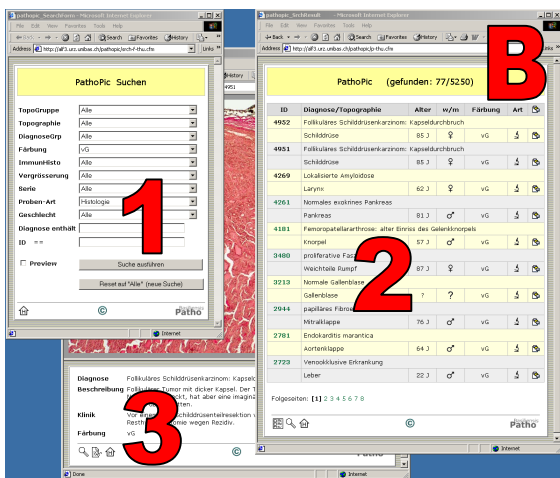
pathopic_SearchForm - Microsoft Internet Explorer
File Edit View Favorites Tools Help
Back Search Favorites History
Address http://alf3.urz.unibas.ch/pathopic/arch-f-thu.cfm Links

PathoPic Suchen

TopoGruppe Alle
Topographie Alle
DiagnoseGrp Alle
Färbung vG
ImmunHisto Alle
Vergrösserung Alle
Serie Alle
Proben-Art Histologie
Geschlecht Alle
Diagnose enthält
ID ==

Preview
Suche ausführen
Reset auf "Alle" (neue Suche)

©
Patho

1

pathopic_SchResult - Microsoft Internet Explorer
File Edit View Favorites Tools Help
Back Search Favorites History
Address http://alf3.urz.unibas.ch/pathopic/p-thu.cfm Links

B

PathoPic (gefunden: 77/5250)

| ID | Diagnose/Topographie | Alter | w/m | Färbung | Art | |
|---|---|---|---|---|---|---|
| 4952 | Follikuläres Schilddrüsenkarzinom: Kapseldurchbruch | | | | | |
| | Schilddrüse | 85 J | ♀ | vG | | |
| 4951 | Follikuläres Schilddrüsenkarzinom: Kapseldurchbruch | | | | | |
| | Schilddrüse | 85 J | ♀ | vG | | |
| 4269 | Lokalisierte Amyloidose | | | | | |
| | Larynx | 62 J | ♀ | vG | | |
| 4261 | Normales exokrines Pankreas | | | | | |
| | Pankreas | 81 J | ♂ | vG | | |
| 4181 | Femoropatellararthrose: alter Einriss des Gelenkknorpels | | | | | |
| | Knorpel | 57 J | ♂ | vG | | |
| 3480 | proliferative Fas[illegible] | | | | | |
| | Weichteile Rumpf | 87 J | | | | |
| 3213 | Normale Gallenblase | | | | | |
| | Gallenblase | ? | ? | vG | | |
| 2944 | papilläres Fibro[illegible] | | | | | |
| | Mitralklappe | 76 J | | | | |
| 2781 | Endokarditis marantica | | | | | |
| | Aortenklappe | 64 J | ♂ | vG | | |
| 2723 | Venookklusive Erkrankung | | | | | |
| | Leber | 22 J | ♂ | vG | | |

2

Folgeseiten: [1] 2 3 4 5 6 7 8

©
Patho

Internet

Diagnose Follikuläres Schilddrüsenkarzinom: Kapseld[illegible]
Beschreibung Follikulärer Tumor mit dicker Kapsel. Der T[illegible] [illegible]ckt, hat aber eine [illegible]
Klinik Vor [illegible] schilddrüsenteilresektion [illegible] Rest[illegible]omie wegen Rezidiv.
Färbung vG

3

©

Done
Internet